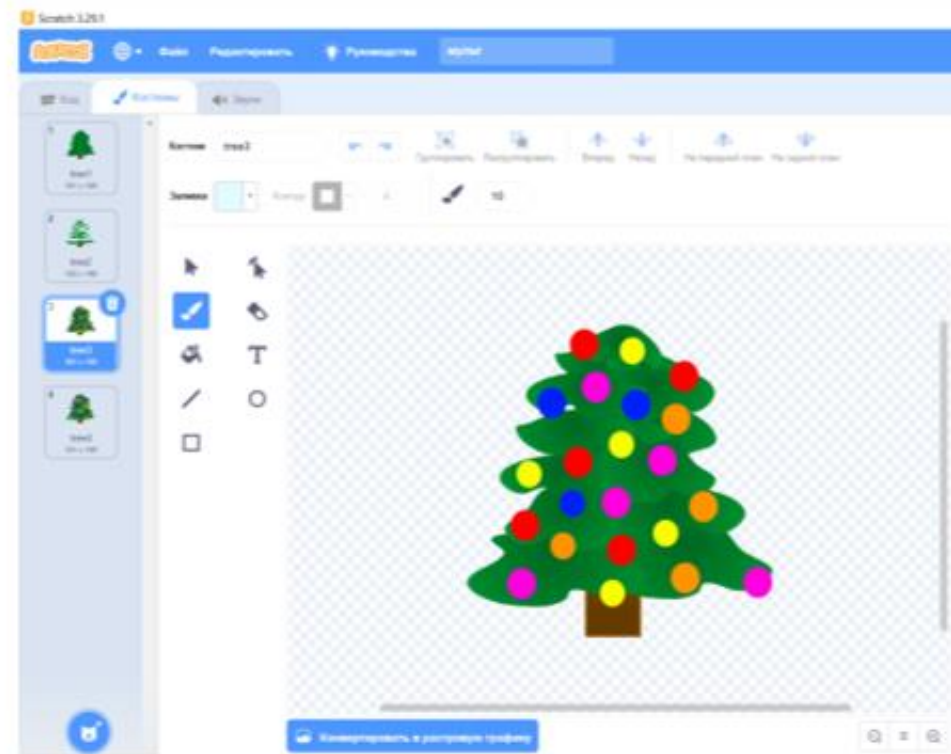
Scratch 3.29.1

Файл Редактировать Руководства МУЛИ

Код Костюмы Звуки

1 tree1
2 tree2
3 tree3
4 tree4

Костюм tree3

Группировать Разгруппировать Вперед Назад На передний план На задний план

Заливка Контур

10

T

Конвертировать в растровую графику

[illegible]